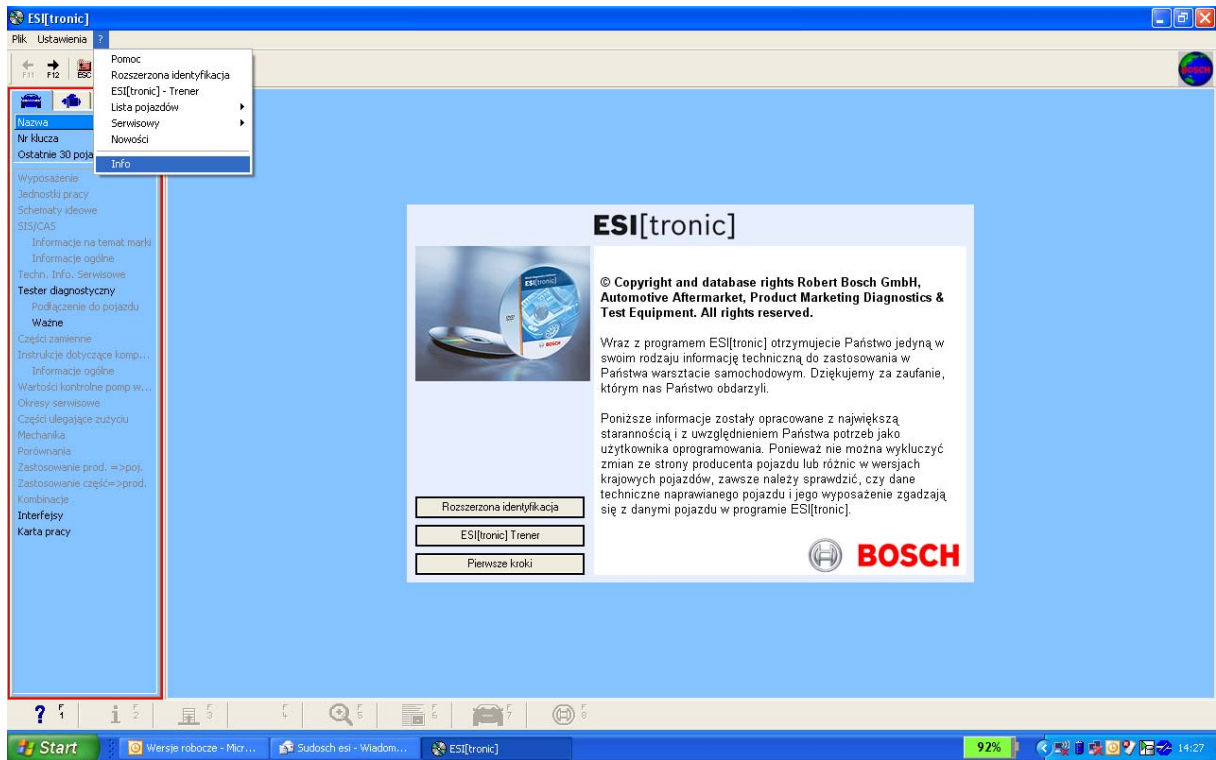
ESI[tronic]

Plik Ustawienia ?

Pomoc
Rozszerzona identyfikacja
ESI[tronic] - Trener
Lista pojazdów
Serwisowy
Nowości
Info

F11 F12 ESC

Nazwa
Nr klucza
Ostatnie 30 poja

Wyposażenie
Jednostki pracy
Schematy ideowe
SIS/CAS
Informacje na temat marki
Informacje ogólne
Techn. Info. Serwisowe
Tester diagnostyczny
Podłączenie do pojazdu
Ważne
Części zamienne
Instrukcje dotyczące komp...
Informacje ogólne
Wartości kontrolne pomp w...
Okresy serwisowe
Części ulegające zużyciu
Mechanika
Porównania
Zastosowanie prod. =>poj.
Zastosowanie część=>prod.
Kombinacje
Interfejsy
Karta pracy

ESI[tronic]

© Copyright and database rights Robert Bosch GmbH, Automotive Aftermarket, Product Marketing Diagnostics & Test Equipment. All rights reserved.

Wraz z programem ESI[tronic] otrzymujecie Państwo jedyną w swoim rodzaju informację techniczną do zastosowania w Państwa warsztacie samochodowym. Dziękujemy za zaufanie, którym nas Państwo obdarzyli.

Poniższe informacje zostały opracowane z największą starannością i z uwzględnieniem Państwa potrzeb jako użytkownika oprogramowania. Ponieważ nie można wykluczyć zmian ze strony producenta pojazdu lub różnic w wersjach krajowych pojazdów, zawsze należy sprawdzić, czy dane techniczne naprawianego pojazdu i jego wyposażenie zgadzają się z danymi pojazdu w programie ESI[tronic].

Rozszerzona identyfikacja
ESI[tronic] Trener
Pierwsze kroki

BOSCH

Start | Wersje robocze - Micr... | Sudosch esi - Wiadom... | ESI[tronic] | 92% | 14:27